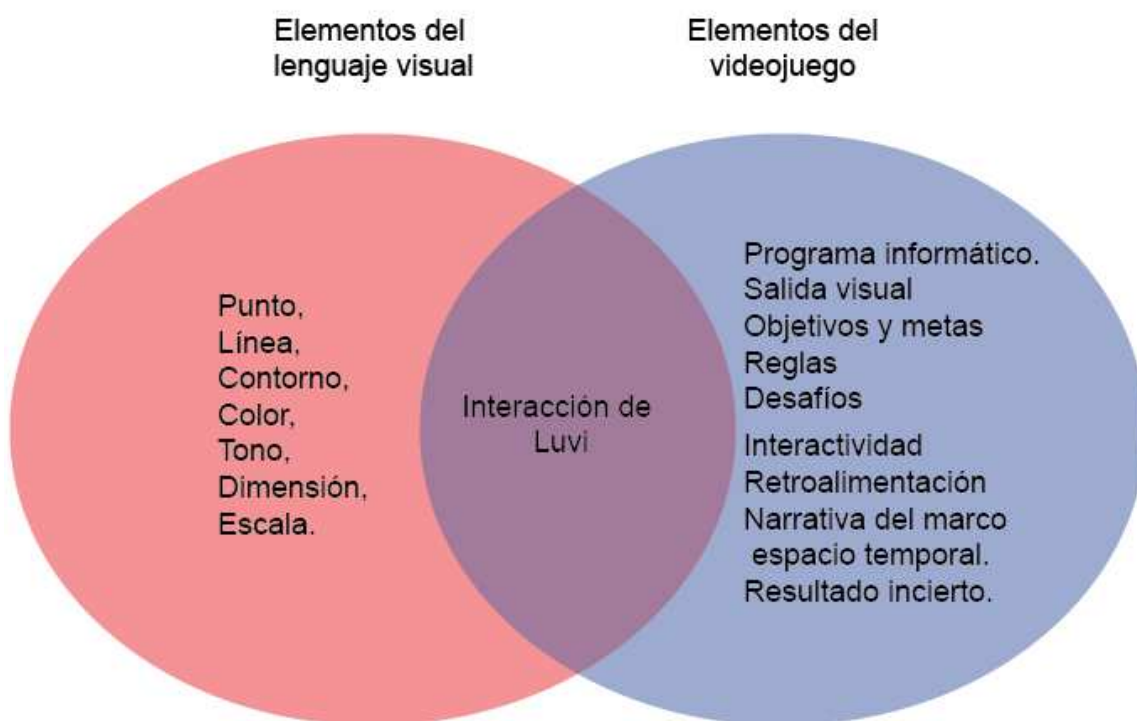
Elementos del lenguaje visual

Elementos del videojuego

Punto,
Línea,
Contorno,
Color,
Tono,
Dimensión,
Escala.

Interacción de Luvi

Programa informático.
Salida visual
Objetivos y metas
Reglas
Desafíos
Interactividad
Retroalimentación
Narrativa del marco espacio temporal.
Resultado incierto.